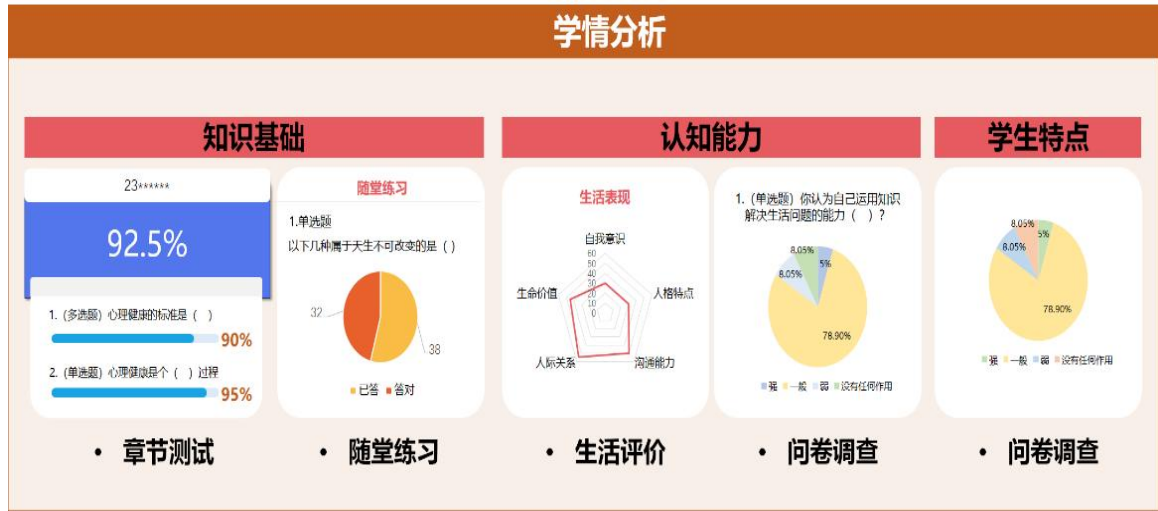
学情分析

知识基础

23******

92.5%

1.（多选题）心理健康的标准是（ ）
90%

2.（单选题）心理健康是个（ ）过程
95%

随堂练习

1.单选题
以下几种属于天生不可改变的是（ ）

32

38

已答 答对

认知能力

生活表现

自我意识
60
50
40
30
20
10
0
人格特点
沟通能力
人际关系
生命价值

1.（单选题）你认为自己运用知识解决生活问题的能力（ ）？

8.05%
5%
8.05%
78.90%

强 一般 弱 没有任何作用

学生特点

8.05%
5%
8.05%
78.90%

强 一般 弱 没有任何作用

• 章节测试
• 随堂练习
• 生活评价
• 问卷调查
• 问卷调查